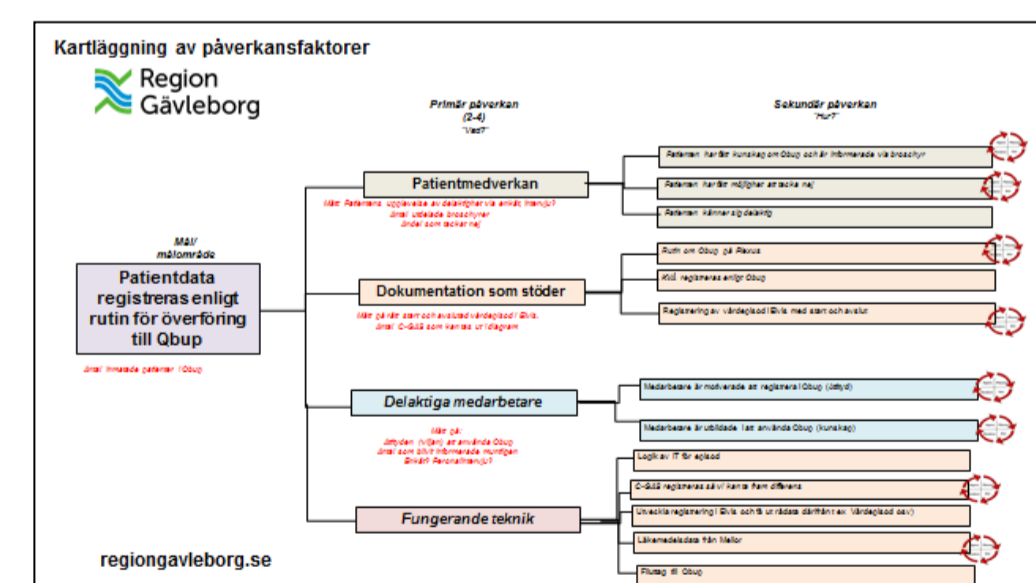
Kartläggning av påverkansfaktorer

Region Gävleborg

Primär påverkan
(2-4)
"Vad?"

Sekundär påverkan
"Hur?"

Mål/
målområde

Patientdata registreras enligt rutin för överföring till Qbup

Antal inmatade patienter i Qbup

Patientmedverkan

Mät: Patientens upplevelse av delaktighet via enkät /intervju?
Antal utdelade broschyrer
Andel som tackar nej

Patienten har fått kunskap om Qbup och är informerade via broschyr

Patienten har fått möjlighet att tacka nej

Patienten känner sig delaktig

Dokumentation som stöder

Mät gå rätt start och avslutat vårdeplod i Evis.
Antal C-GAS som kan tas ut i diagram

Rutin om Qbup på Plexus

KVÅ registreras enligt Qbup

Registrering av vårdeplod i Evis med start och avslut

Delaktiga medarbetare

Mät gå:
Attityden (viljan) att använda Qbup
Antal som blivit informerade muntligen
Enkät? Personalintervju?

Medarbetare är motiverade att registrera i Qbup (attityd)

Medarbetare är utbildade i att använda Qbup (kunskap)

Fungerande teknik

Logik av IT för epIsod

C-GAS registreras så vi kan ta fram differens

Utveckla registrering i Evis och få ut rådata därifrån ex Vårdeplod osv)

Läkemedelsdata från Melior

Fluttag till Qbup

regiongavleborg.se